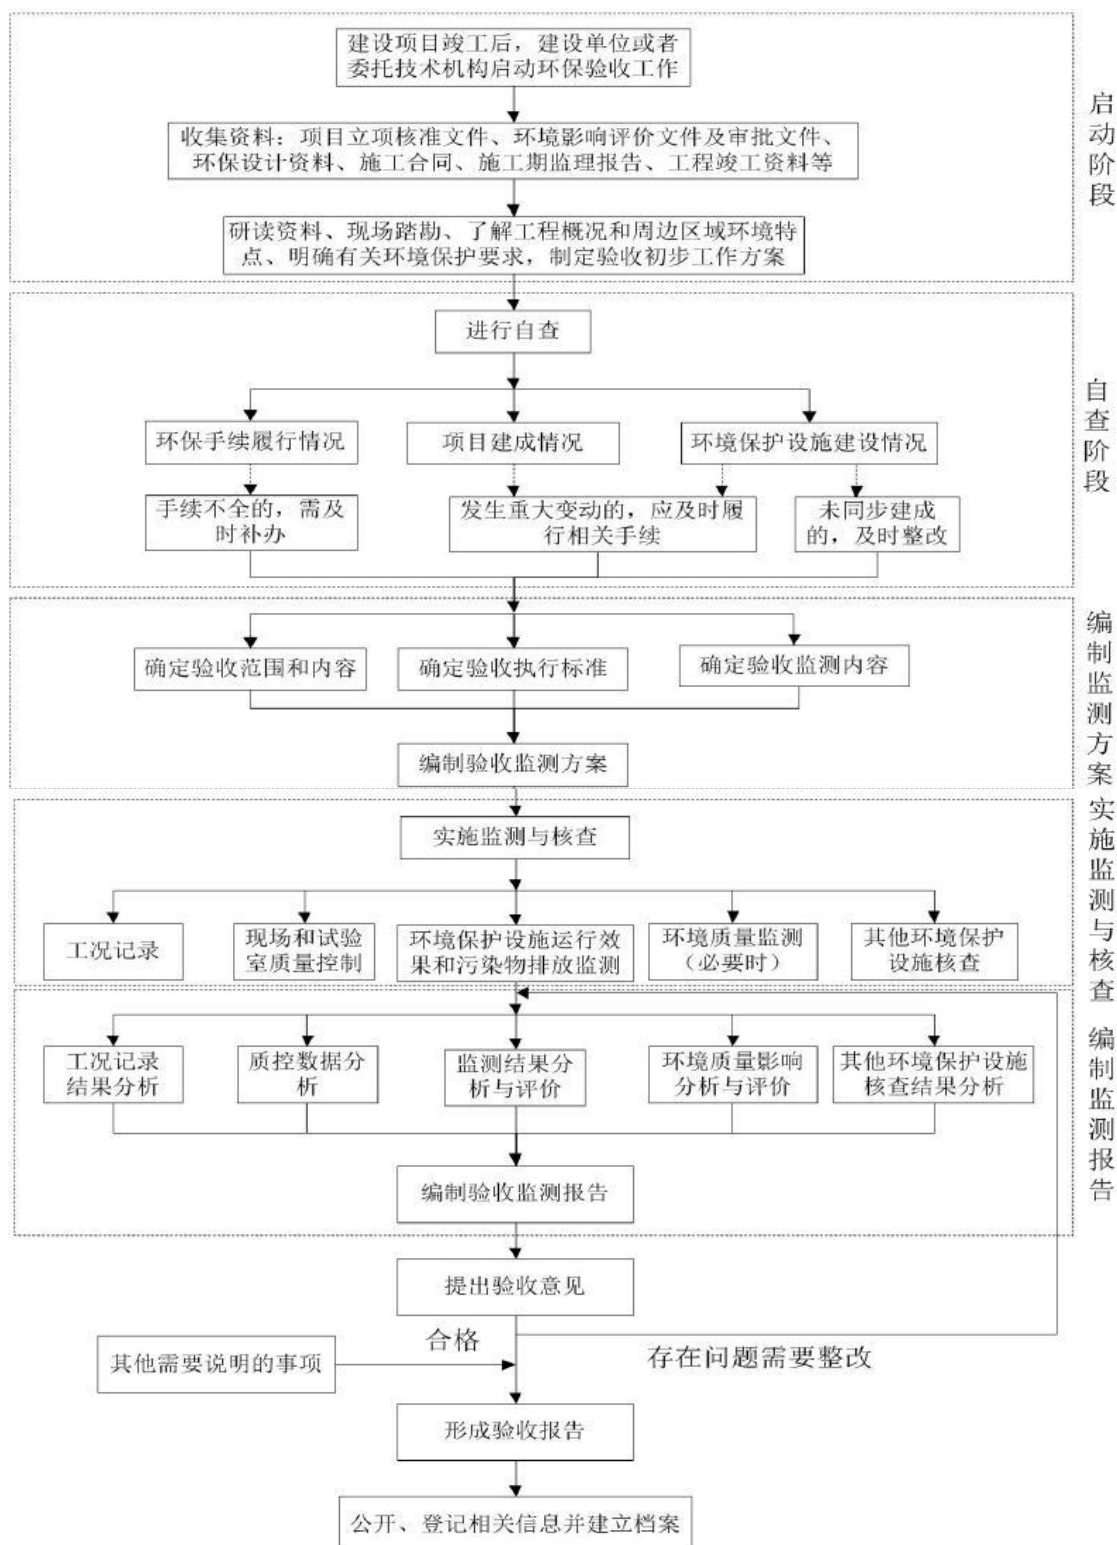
建设项目竣工后，建设单位或者委托技术机构启动环保验收工作

收集资料：项目立项核准文件、环境影响评价文件及审批文件、环保设计资料、施工合同、施工期监理报告、工程竣工资料等

研读资料、现场踏勘、了解工程概况和周边区域环境特点、明确有关环境保护要求，制定验收初步工作方案

启动阶段

进行自查

环保手续履行情况

项目建成情况

环境保护设施建设情况

手续不全的，需及时补办

发生重大变动的，应及时履行相关手续

未同步建成的，及时整改

自查阶段

确定验收范围和内容

确定验收执行标准

确定验收监测内容

编制验收监测方案

编制监测方案

实施监测与核查

工况记录

现场和试验室质量控制

环境保护设施运行效果和污染物排放监测

环境质量监测（必要时）

其他环境保护设施核查

实施监测与核查

工况记录结果分析

质控数据分析

监测结果分析与评价

环境质量影响分析与评价

其他环境保护设施核查结果分析

编制验收监测报告

编制监测报告

提出验收意见

合格

存在问题需要整改

其他需要说明的事项

形成验收报告

公开、登记相关信息并建立档案